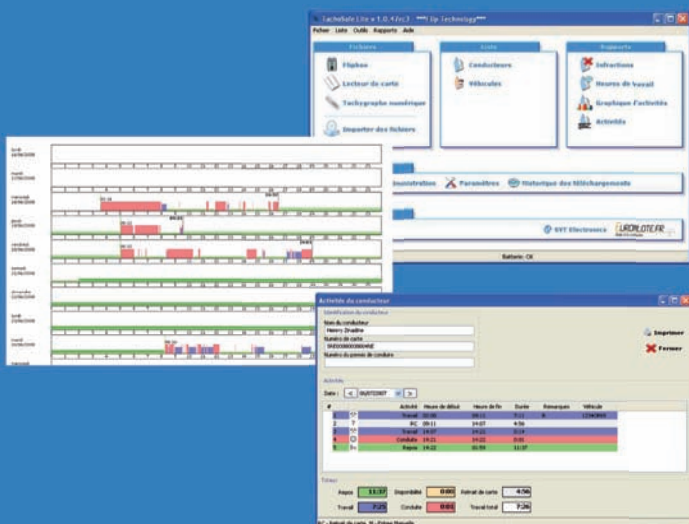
TachoSafe Lite v 1.0.4 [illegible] Up Technology

Fichier Liste Outils Rapports Aide

Fichiers

Ellipses

Lecteur de carte

Tachygraphe numérique

Importer des fichiers

Liste

Conducteurs

Véhicules

Rapports

Infractions

Heures de travail

Graphique d'activités

Activités

Administration

Paramètres

Historique des téléchargements

SVT Electronics

EUROMLOTE.FR

Batterie: OK

lundi

mardi

mercredi

jeudi

vendredi

samedi

dimanche

lundi

mardi

Activités du conducteur

Identification du conducteur

Nom du conducteur

Henry Zinaline

Numéro de carte

Numéro du permis de conduire

Imprimer

Fermer

Activités

Date : < 06/07/2007 >

| # | | Activité | Heure de début | Heure de fin | Durée | Remarques | Véhicule |
|---|---|---|---|---|---|---|---|
| 1 | | Travail | | | | | |
| 2 | ? | RC | 09:11 | 14:07 | 4:56 | | |
| 3 | | Travail | 14:07 | 14:21 | 0:14 | | |
| 4 | | Conduite | 14:21 | 14:22 | 0:01 | | |
| 5 | | Repos | 14:22 | 00:59 | 10:37 | | |

Totaux

Repos 11:37

Disponible 0:00

Retrait de carte 4:56

Travail 7:25

Conduite 0:01

Travail total 7:26

RC - Retrait de carte, M - Entrée Manuelle